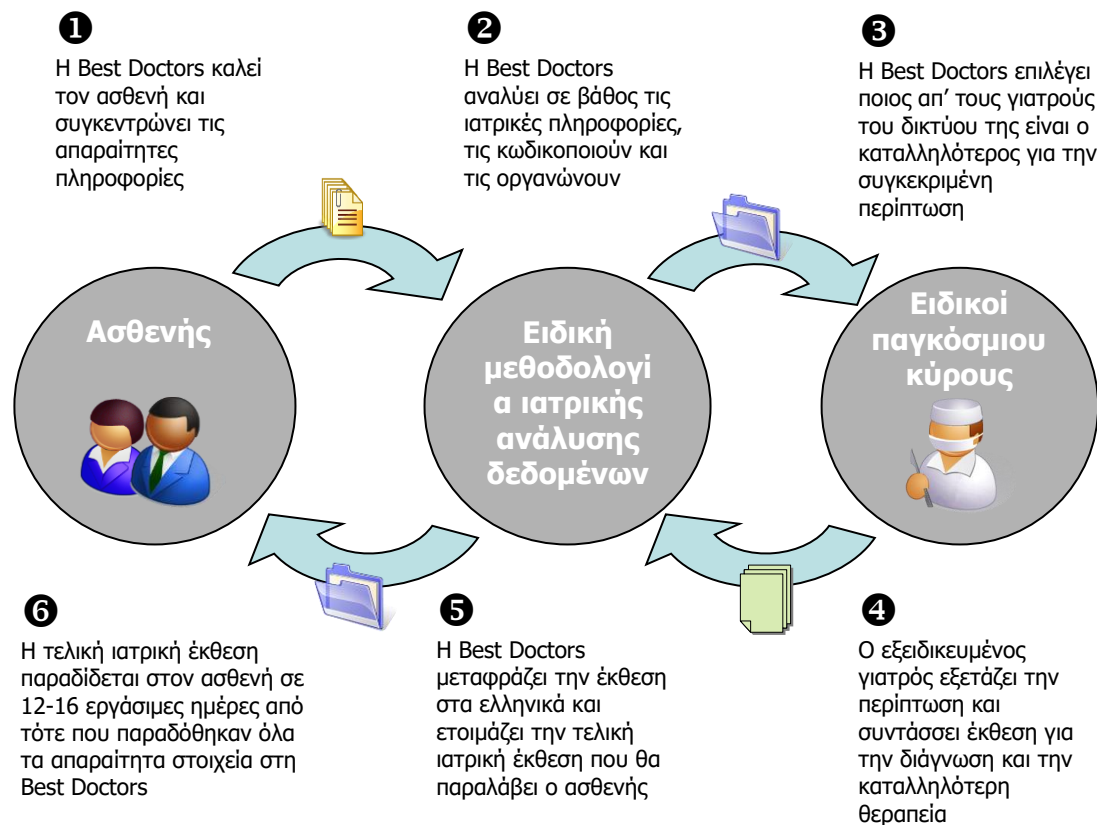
❶
Η Best Doctors καλεί τον ασθενή και συγκεντρώνει τις απαραίτητες πληροφορίες

❷
Η Best Doctors αναλύει σε βάθος τις ιατρικές πληροφορίες, τις κωδικοποιούν και τις οργανώνουν

❸
Η Best Doctors επιλέγει ποιος απ' τους γιατρούς του δικτύου της είναι ο καταλληλότερος για την συγκεκριμένη περίπτωση

Ασθενής

Ειδική μεθοδολογία ιατρικής ανάλυσης δεδομένων

Ειδικοί παγκόσμιου κύρους

❻
Η τελική ιατρική έκθεση παραδίδεται στον ασθενή σε 12-16 εργάσιμες ημέρες από τότε που παραδόθηκαν όλα τα απαραίτητα στοιχεία στη Best Doctors

❺
Η Best Doctors μεταφράζει την έκθεση στα ελληνικά και ετοιμάζει την τελική ιατρική έκθεση που θα παραλάβει ο ασθενής

❹
Ο εξειδικευμένος γιατρός εξετάζει την περίπτωση και συντάσσει έκθεση για την διάγνωση και την καταλληλότερη θεραπεία